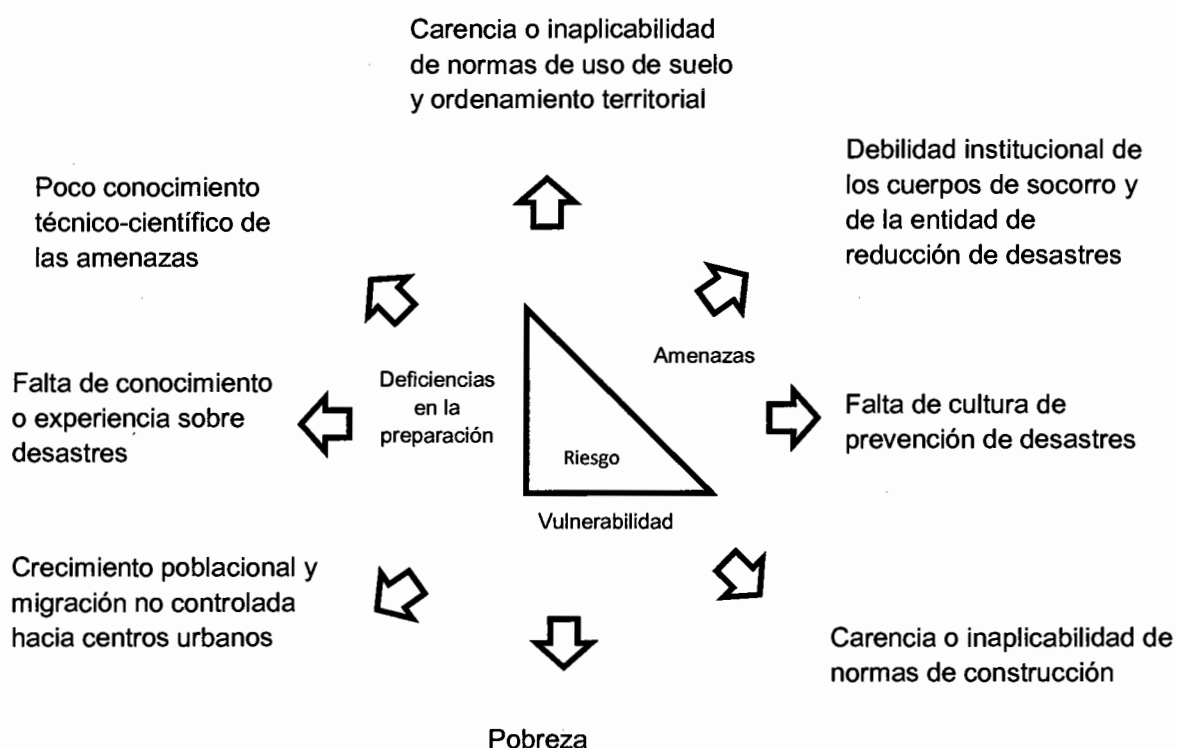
Carencia o inaplicabilidad de normas de uso de suelo y ordenamiento territorial

Debilidad institucional de los cuerpos de socorro y de la entidad de reducción de desastres

Poco conocimiento técnico-científico de las amenazas

Amenazas

Deficiencias en la preparación

Riesgo

Vulnerabilidad

Falta de conocimiento o experiencia sobre desastres

Falta de cultura de prevención de desastres

Crecimiento poblacional y migración no controlada hacia centros urbanos

Carencia o inaplicabilidad de normas de construcción

Pobreza